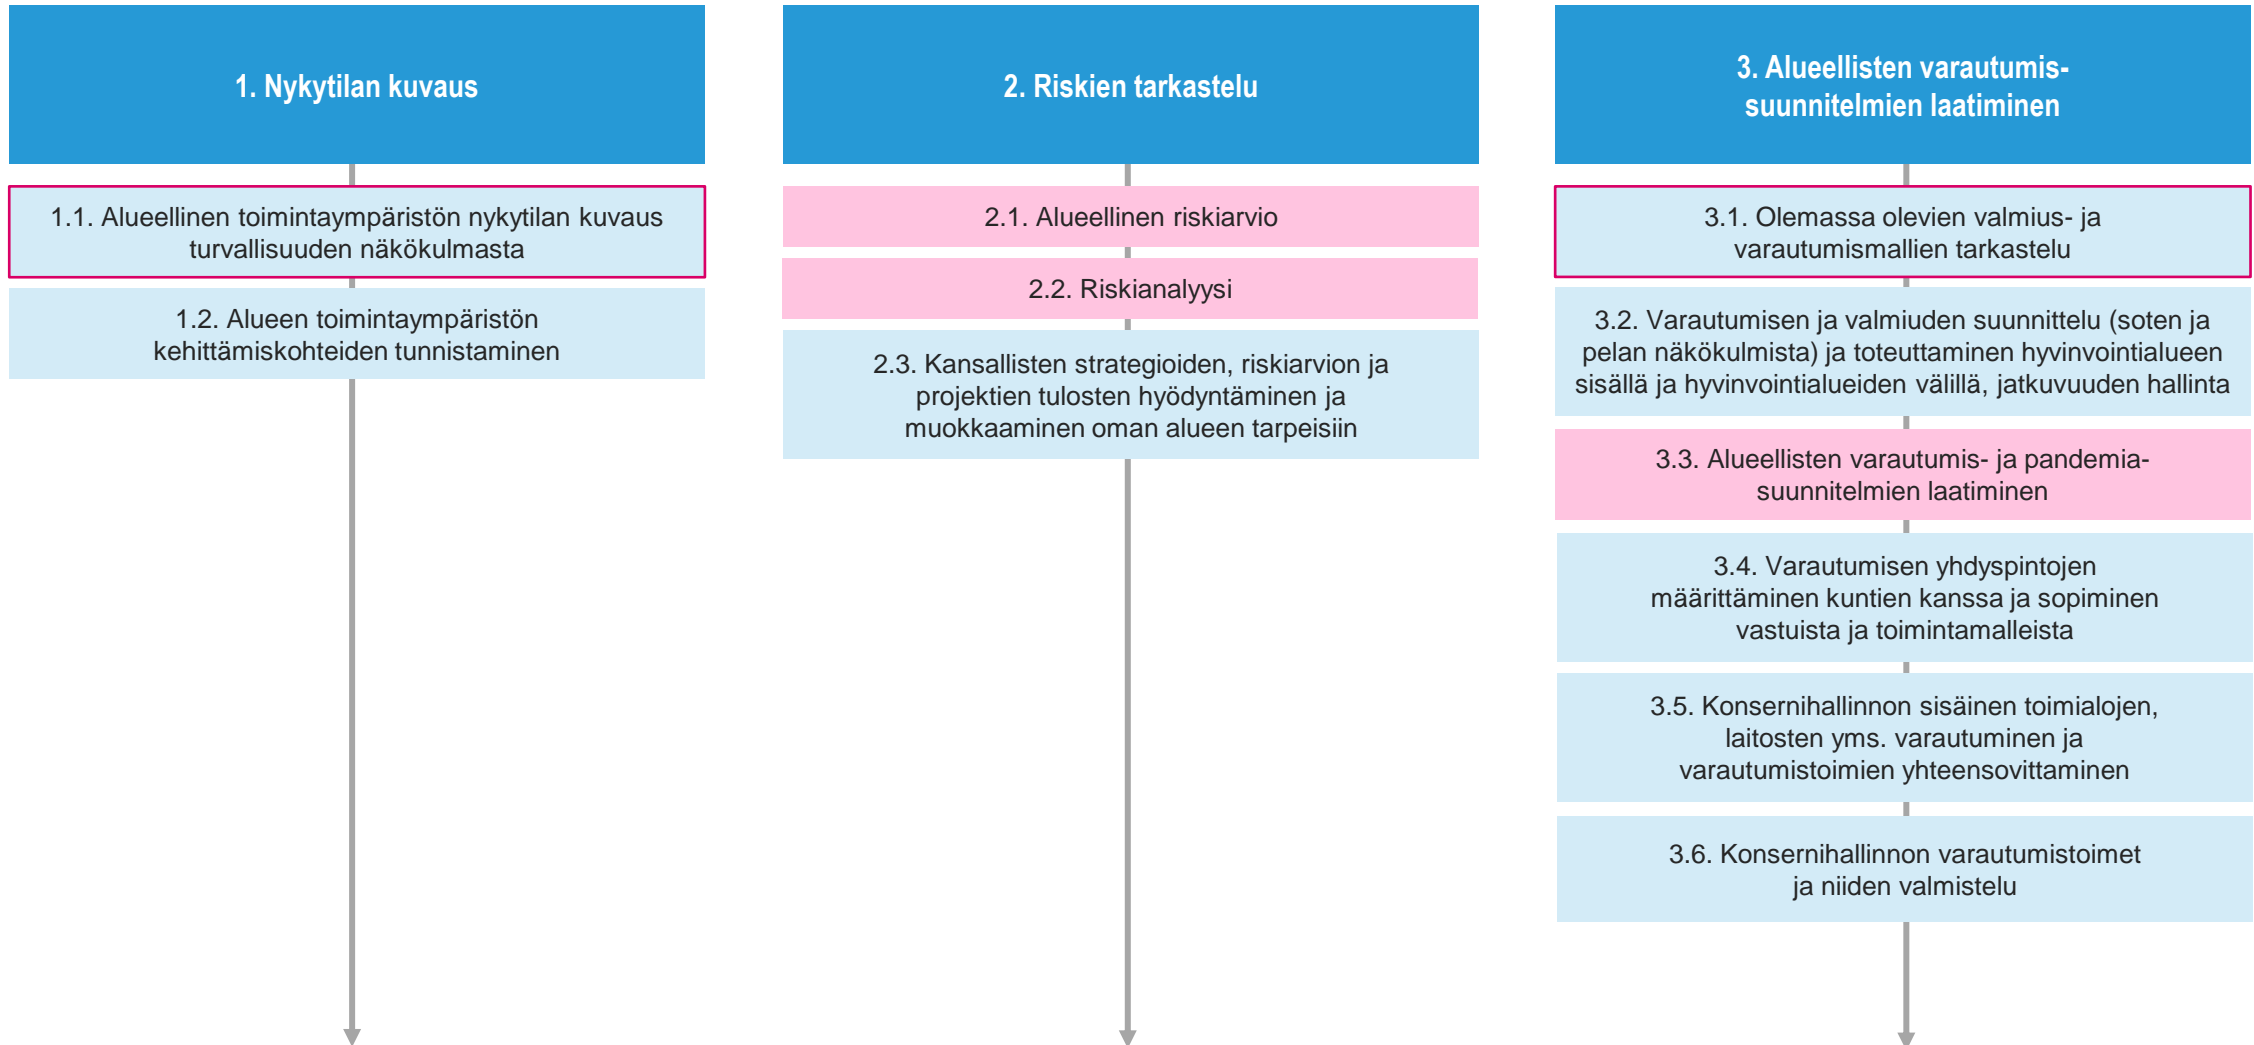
1. Nykytilan kuvaus

1.1. Alueellinen toimintaympäristön nykytilan kuvaus turvallisuuden näkökulmasta

1.2. Alueen toimintaympäristön kehittämiskohteiden tunnistaminen

2. Riskien tarkastelu

2.1. Alueellinen riskiarvio

2.2. Riskianalyysi

2.3. Kansallisten strategioiden, riskiarvion ja projektien tulosten hyödyntäminen ja muokkaaminen oman alueen tarpeisiin

3. Alueellisten varautumissuunnitelmien laatiminen

3.1. Olemassa olevien valmius- ja varautumismallien tarkastelu

3.2. Varautumisen ja valmiuden suunnittelu (soten ja pelan näkökulmista) ja toteuttaminen hyvinvointialueen sisällä ja hyvinvointialueiden välillä, jatkuvuuden hallinta

3.3. Alueellisten varautumis- ja pandemiasuunnitelmien laatiminen

3.4. Varautumisen yhdyspintojen määrittäminen kuntien kanssa ja sopiminen vastuista ja toimintamalleista

3.5. Konsernihallinnon sisäinen toimialojen, laitosten yms. varautuminen ja varautumistoimien yhteensovittaminen

3.6. Konsernihallinnon varautumistoimet ja niiden valmistelu